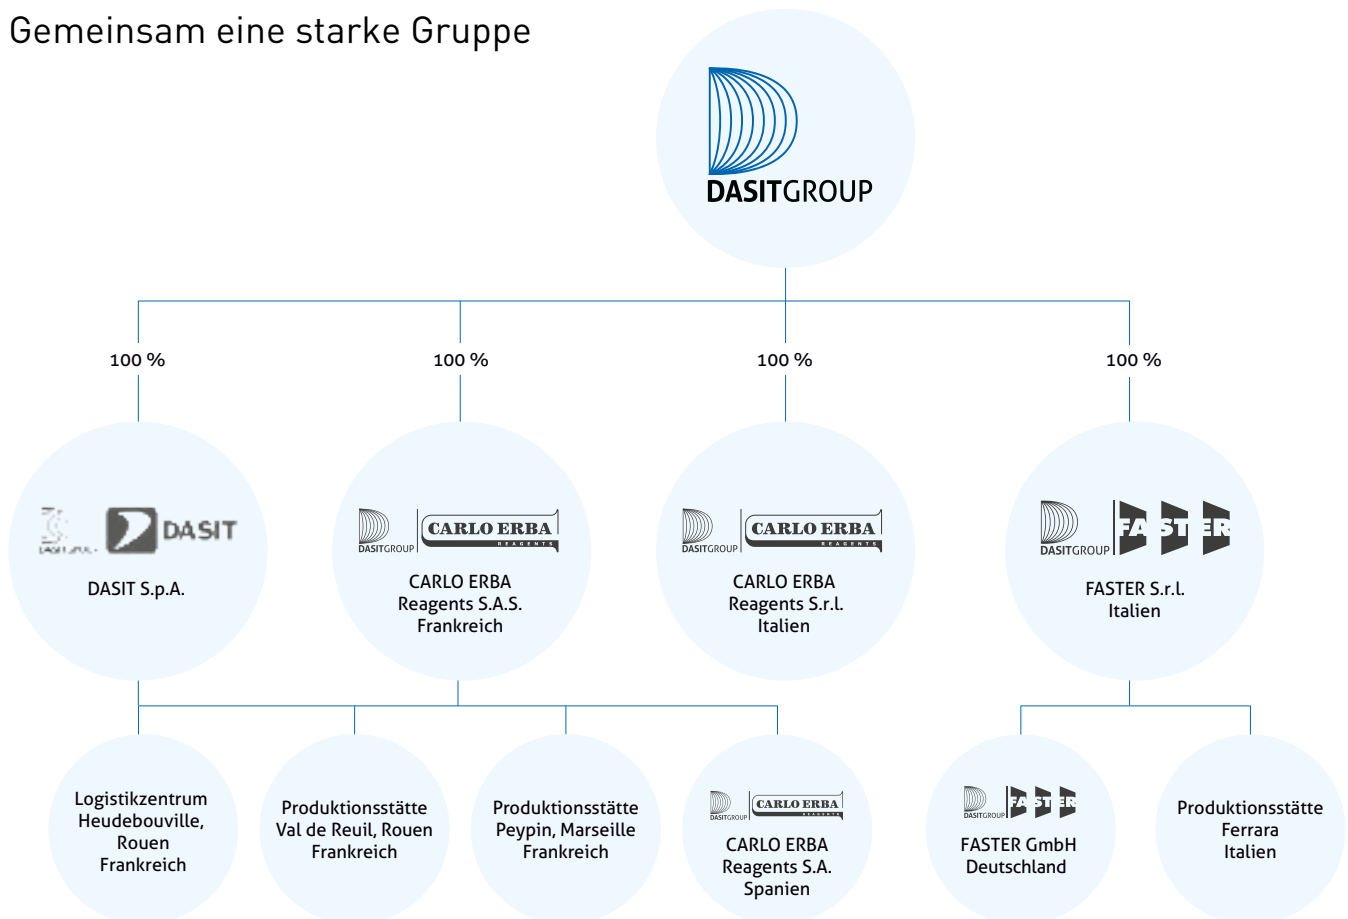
Gemeinsam eine starke Gruppe

DASITGROUP

100 %

100 %

100 %

100 %

DASIT

DASIT S.p.A.

DASITGROUP CARLO ERBA REAGENTS

CARLO ERBA Reagents S.A.S. Frankreich

DASITGROUP CARLO ERBA REAGENTS

CARLO ERBA Reagents S.r.l. Italien

DASITGROUP FASTER

FASTER S.r.l. Italien

Logistikzentrum Heudebouville, Rouen Frankreich

Produktionsstätte Val de Reuil, Rouen Frankreich

Produktionsstätte Peypin, Marseille Frankreich

DASITGROUP CARLO ERBA REAGENTS

CARLO ERBA Reagents S.A. Spanien

DASITGROUP FASTER

FASTER GmbH Deutschland

Produktionsstätte Ferrara Italien